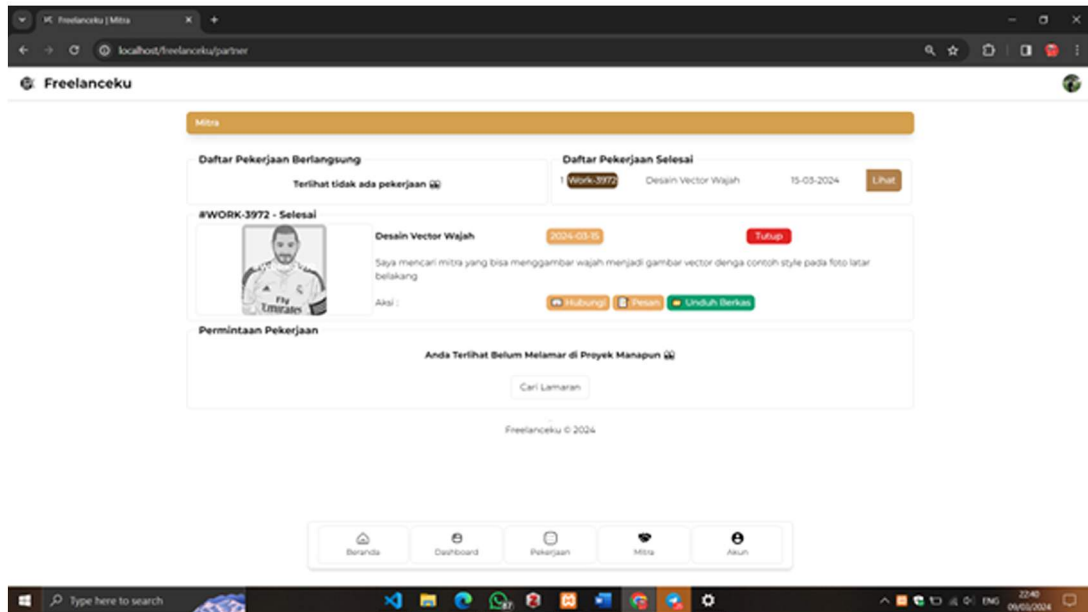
Freelanceku | Mitra

localhost/freelanceku/partner

Freelanceku

Mitra

Daftar Pekerjaan Berlangsung

Terlihat tidak ada pekerjaan

Daftar Pekerjaan Selesai

1 Work-3972 Desain Vector Wajah 15-03-2024 Lihat

#WORK-3972 - Selesai

Fly Emirates

Desain Vector Wajah 2024-03-15 Tutup

Saya mencari mitra yang bisa menggambar wajah menjadi gambar vector denga contoh style pada foto latar belakang

Aksi : Hubungi Pesan Unduh Berkas

Permintaan Pekerjaan

Anda Terlihat Belum Melamar di Proyek Manapun

Cari Lamaran

Freelanceku © 2024

Beranda Dashboard Pekerjaan Mitra Akun

Type here to search

ENG 22:40 09/03/2024